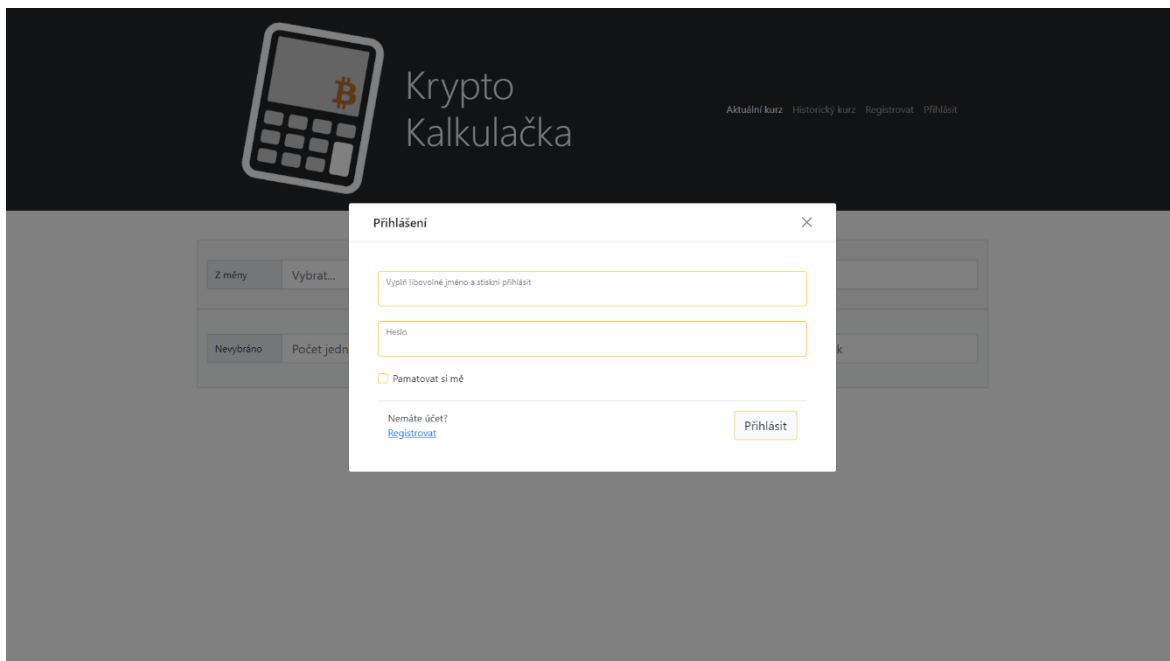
Krypto Kalkulačka

Aktuální kurz Historický kurz Registrovat Přihlásit

Z měny Vybrat...

Nevybráno Počet jedn

k

Přihlášení

×

Vyplň libovolné jméno a stiskni přihlásit

Heslo

Pamatovat si mě

Nemáte účet?
Registrovat

Přihlásit